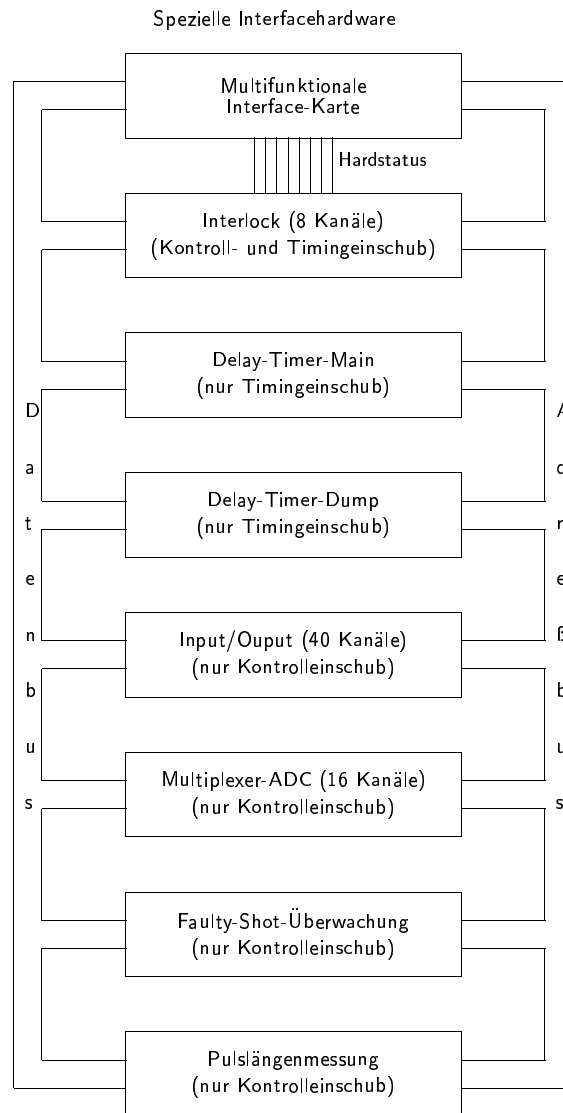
Spezielle Interfacehardware

Multifunktionale
Interface-Karte

Hardstatus

Interlock (8 Kanäle)
(Kontroll- und Timingeinschub)

Delay-Timer-Main
(nur Timingeinschub)

D
a
t
e
n
b
u
s

Delay-Timer-Dump
(nur Timingeinschub)

Input/Ouput (40 Kanäle)
(nur Kontrolleinschub)

Multiplexer-ADC (16 Kanäle)
(nur Kontrolleinschub)

Faulty-Shot-Überwachung
(nur Kontrolleinschub)

Pulslängenmessung
(nur Kontrolleinschub)

A
d
r
e
ß
b
u
s